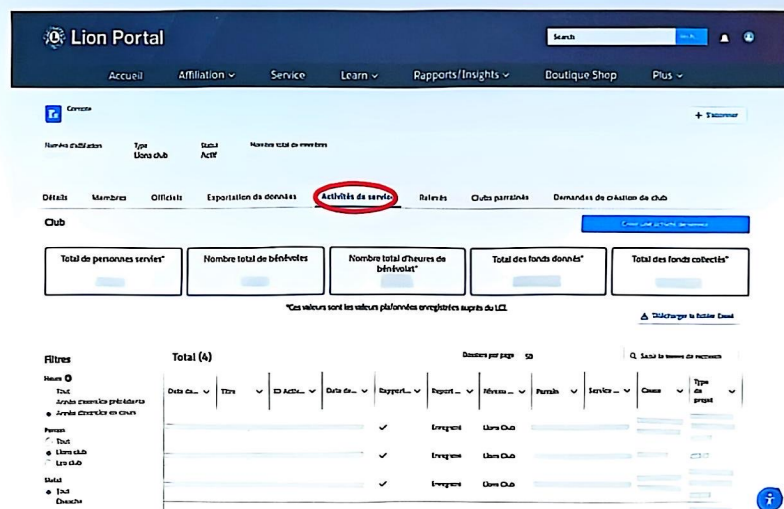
Lion Portal

Search

Accueil Affiliation Service Learn Rapports/Insights Boutique Shop Plus

Compte

+ S'abonner

Numéro d'affiliation

Type
Lions club

Statut
Actif

Nombre total de membres

Détails Membres Officiels Exportation de données Activités de service Relevés Clubs parrainés Demandes de création de club

Club

Créer une activité de service

Total de personnes servies*

Nombre total de bénévoles

Nombre total d'heures de bénévolat*

Total des fonds donnés*

Total des fonds collectés*

*Ces valeurs sont les valeurs plafonnées enregistrées auprès du LCI.

Télécharger le fichier Excel

Filtres

Heure
Tout
Année d'exercice précédente
Année d'exercice en cours

Personne
Tout
Lions club
Leo club

Statut
Tout
Ébauche

Total (4)

Dossiers par page 50

Saisir le terme de recherche

| Date de... | Titre | ID Activi... | Date de... | Rapport... | Report ... | Niveau ... | Parrain | Service ... | Cause | Type de projet |
|---|---|---|---|---|---|---|---|---|---|---|
| | | | | ✓ | Enregistré | Lions Club | | | | |
| | | | | ✓ | Enregistré | Lions Club | | | | |
| | | | | ✓ | Enregistré | Lions Club | | | | |